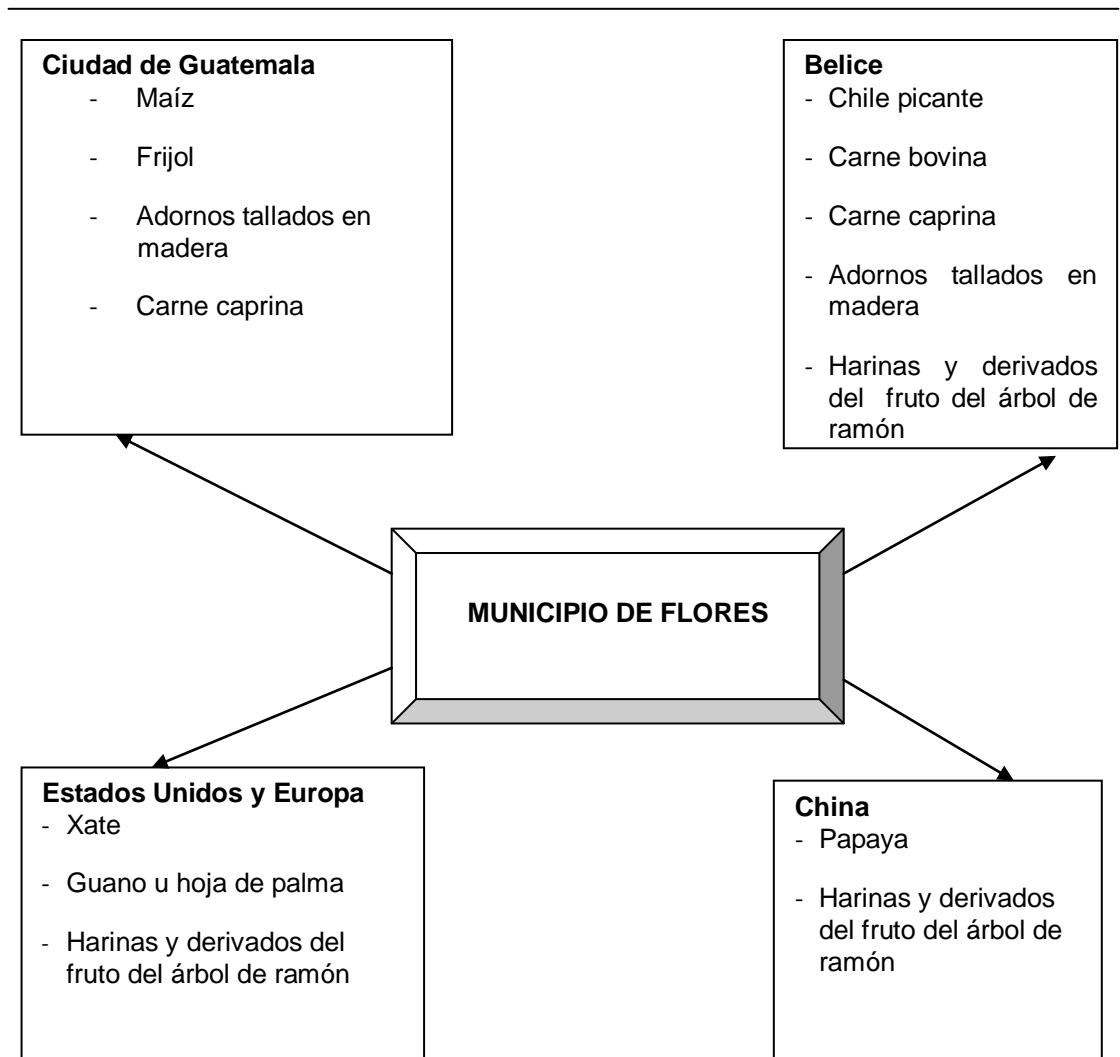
**Ciudad de Guatemala**
- Maíz
- Frijol
- Adornos tallados en madera
- Carne caprina

**Belice**
- Chile picante
- Carne bovina
- Carne caprina
- Adornos tallados en madera
- Harinas y derivados del fruto del árbol de ramón

**MUNICIPIO DE FLORES**

**Estados Unidos y Europa**
- Xate
- Guano u hoja de palma
- Harinas y derivados del fruto del árbol de ramón

**China**
- Papaya
- Harinas y derivados del fruto del árbol de ramón